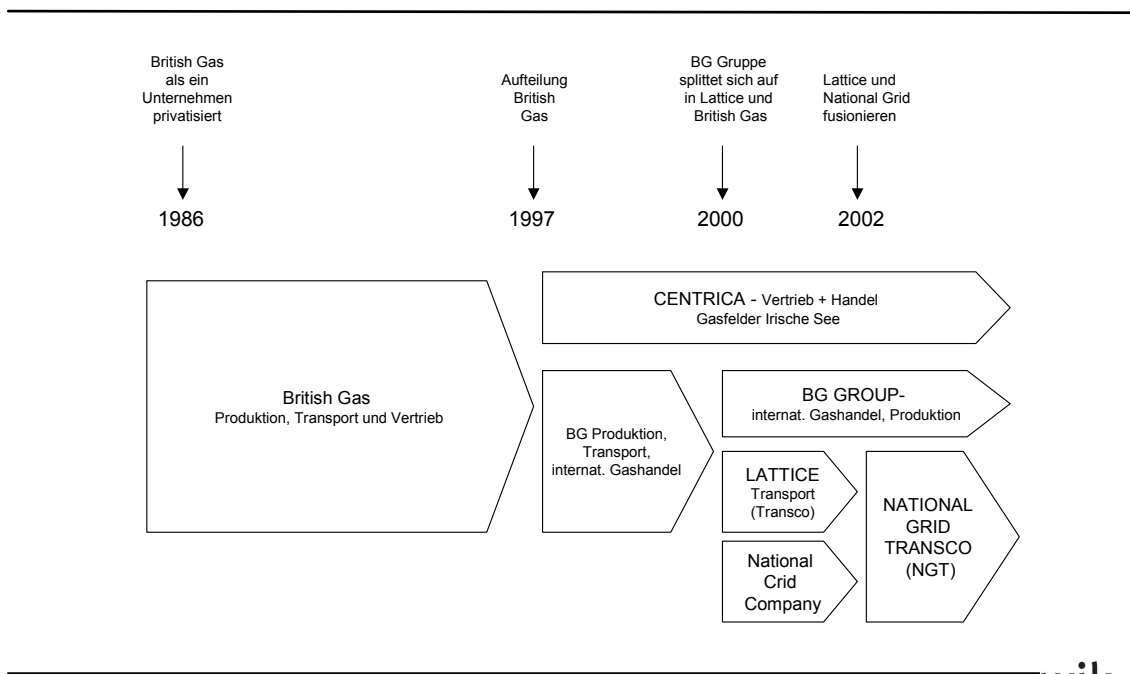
British Gas als ein Unternehmen privatisiert

1986

Aufteilung British Gas

1997

BG Gruppe splittet sich auf in Lattice und British Gas

2000

Lattice und National Grid fusionieren

2002

British Gas
Produktion, Transport und Vertrieb

CENTRICA - Vertrieb + Handel
Gasfelder Irische See

BG Produktion, Transport, internat. Gashandel

BG GROUP-
internat. Gashandel, Produktion

LATTICE
Transport (Transco)

National Crid Company

NATIONAL GRID TRANSCO (NGT)

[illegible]